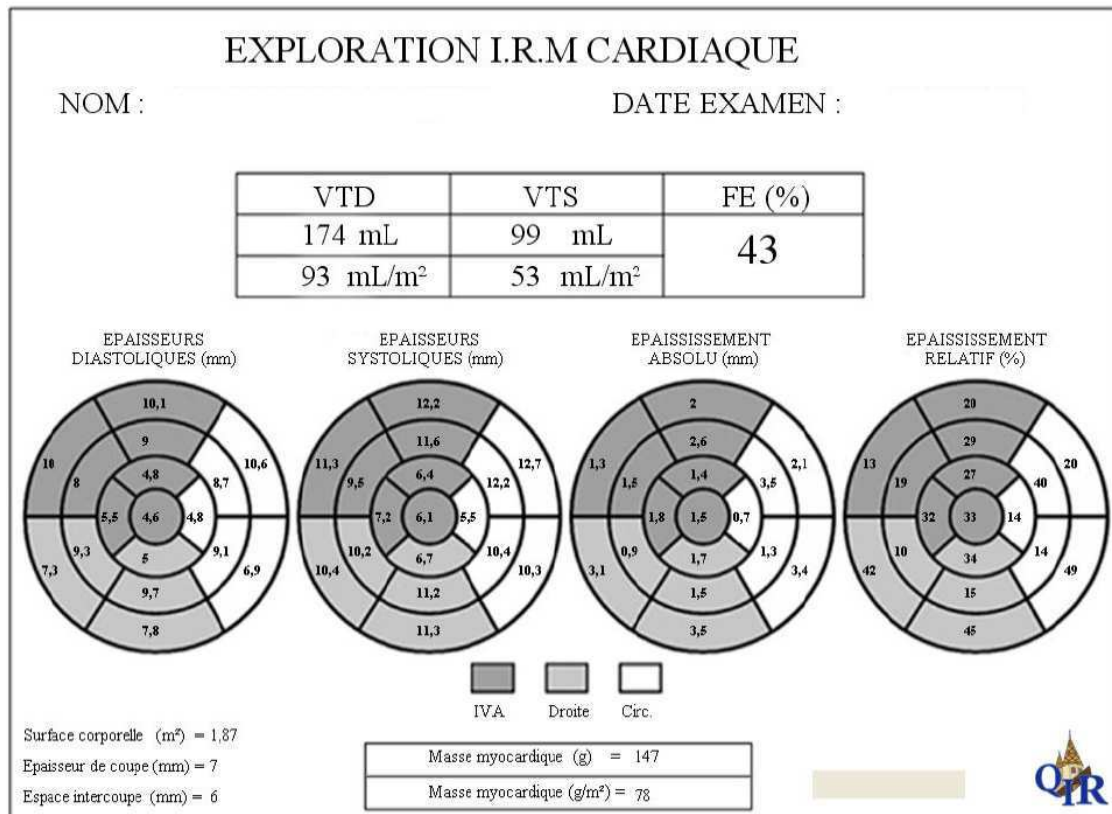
EXPLORATION I.R.M CARDIAQUE

NOM :

DATE EXAMEN :

| VTD | VTS | FE (%) |
|---|---|---|
| 174 mL | 99 mL | 43 |
| 93 mL/m² | 53 mL/m² | |

EPAISSEURS DIASTOLIQUES (mm)

10,1
9
10
8
4,8
10,6
8,7
5,5
4,6
4,8
9,3
5
9,1
7,3
9,7
6,9
7,8

EPAISSEURS SYSTOLIQUES (mm)

12,2
11,6
11,3
9,5
6,4
12,7
12,2
7,2
6,1
5,5
10,2
6,7
10,4
10,4
11,2
10,3
11,3

EPAISSISSEMENT ABSOLU (mm)

2
2,6
1,3
1,5
1,4
2,1
3,5
1,8
1,5
0,7
0,9
1,7
1,3
3,1
1,5
3,4
3,5

EPAISSISSEMENT RELATIF (%)

20
29
13
19
27
20
40
32
33
14
10
34
14
42
15
49
45

IVA Droite Circ.

Surface corporelle (m²) = 1,87
Epaisseur de coupe (mm) = 7
Espace intercoupe (mm) = 6

Masse myocardique (g) = 147
Masse myocardique (g/m²) = 78

QIR